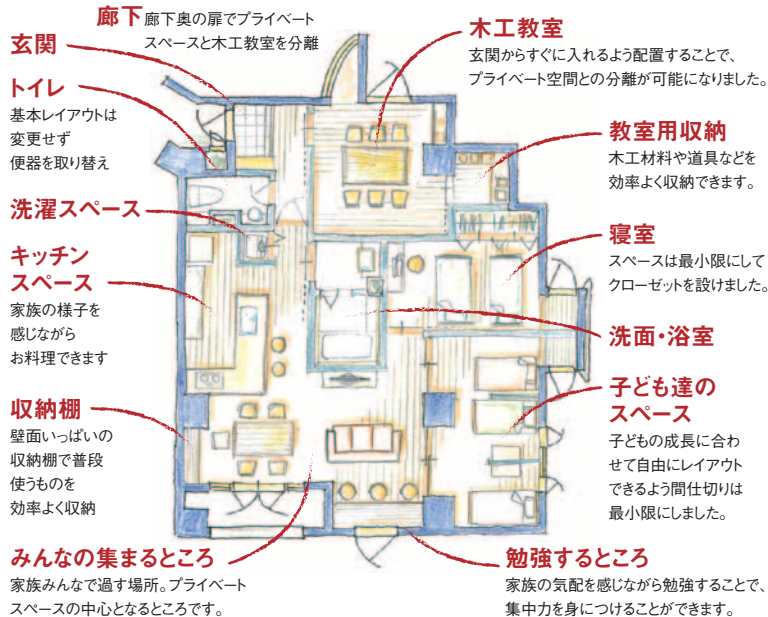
廊下 廊下奥の扉でプライベートスペースと木工教室を分離

玄関

トイレ
基本レイアウトは変更せず便器を取り替え

洗濯スペース

キッチンスペース
家族の様子を感じながらお料理できます

収納棚
壁面いっぱいの収納棚で普段使うものを効率よく収納

みんなの集まるところ
家族みんなで過す場所。プライベートスペースの中心となるところです。

木工教室
玄関からすぐに入れるよう配置することで、プライベート空間との分離が可能になりました。

教室用収納
木工材料や道具などを効率よく収納できます。

寝室
スペースは最小限にしてクローゼットを設けました。

洗面・浴室

子ども達のスペース
子どもの成長に合わせて自由にレイアウトできるよう間仕切りは最小限にしました。

勉強するところ
家族の気配を感じながら勉強することで、集中力を身につけることができます。